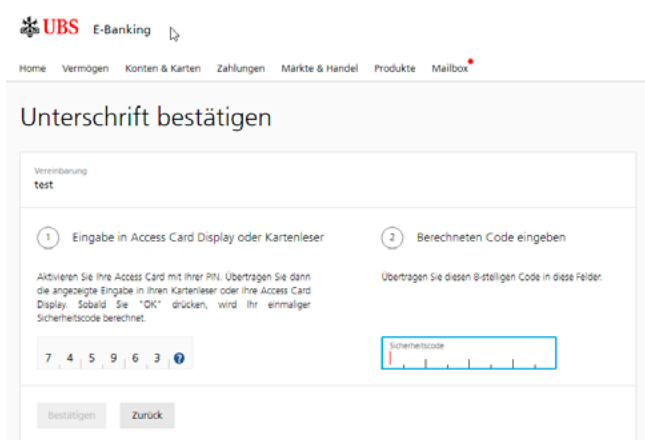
UBS E-Banking

Home Vermögen Konten & Karten Zahlungen Märkte & Handel Produkte Mailbox

Unterschrift bestätigen

Vereinbarung
test

1 Eingabe in Access Card Display oder Kartenleser

Aktivieren Sie Ihre Access Card mit Ihrer PIN. Übertragen Sie dann die angezeigte Eingabe in Ihren Kartenleser oder Ihre Access Card Display. Sobald Sie "OK" drücken, wird Ihr einmaliger Sicherheitscode berechnet.

7 4 5 9 6 3 ?

2 Berechneten Code eingeben

Übertragen Sie diesen 8-stelligen Code in diese Felder.

Sicherheitscode

Bestätigen Zurück